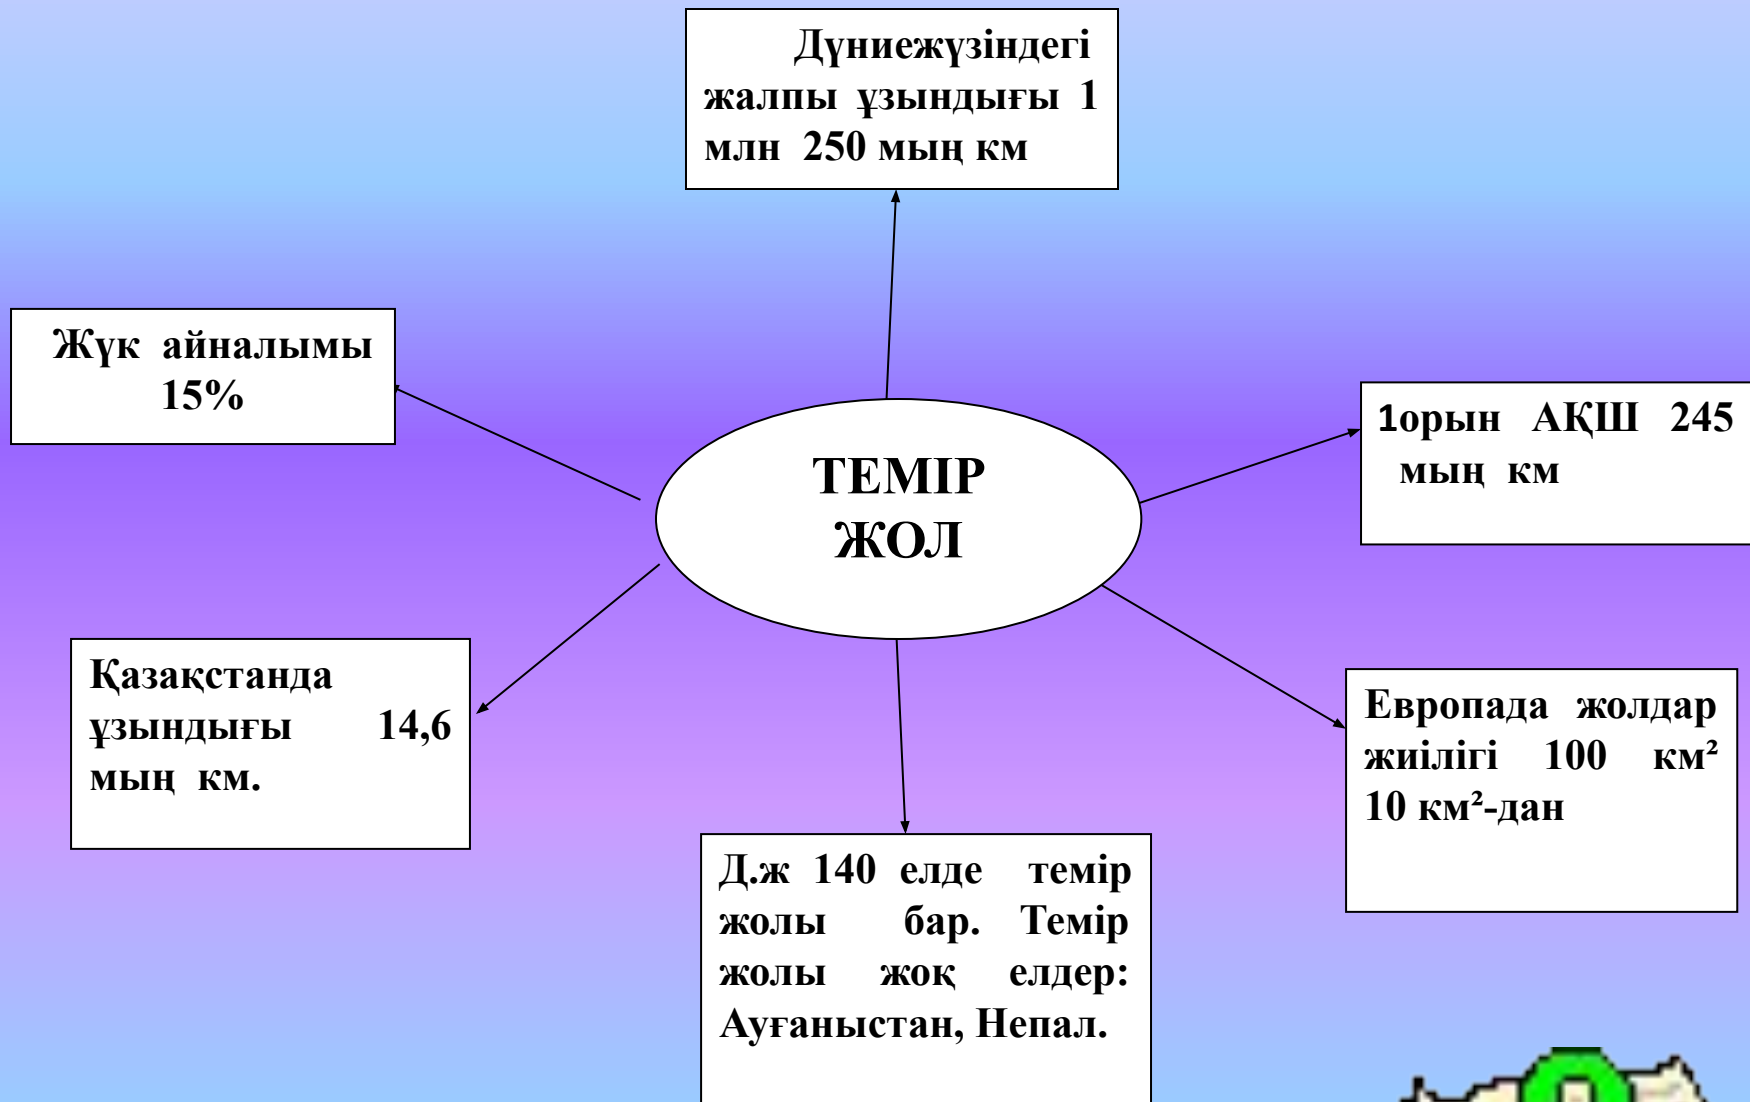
Дүниежүзіндегі жалпы ұзындығы 1 млн 250 мың км

Жүк айналымы 15%

ТЕМІР ЖОЛ

1орын АҚШ 245 мың км

Қазақстанда ұзындығы 14,6 мың км.

Европада жолдар жиілігі 100 км² 10 км²-дан

Д.ж 140 елде темір жолы бар. Темір жолы жоқ елдер: Ауғаныстан, Непал.